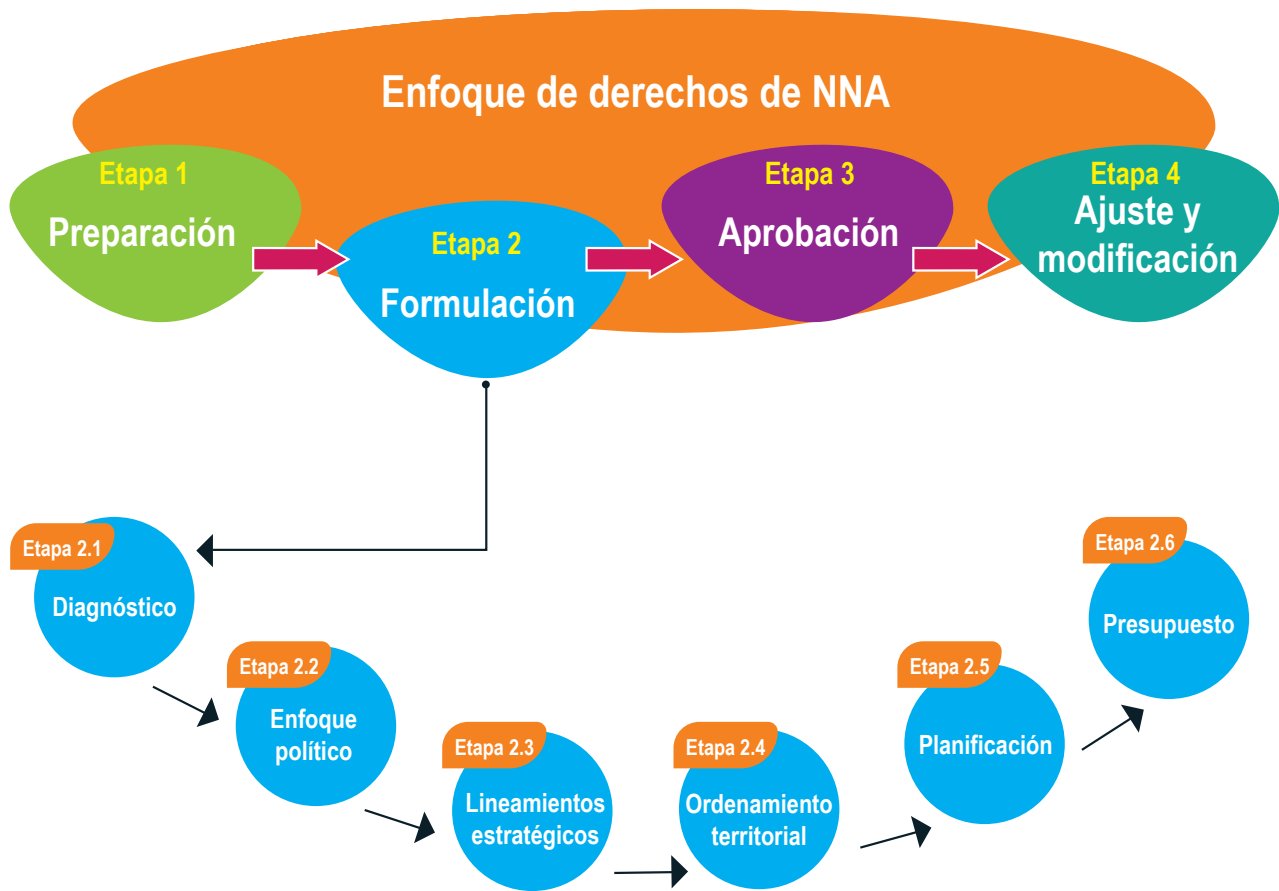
Enfoque de derechos de NNA

Etapa 1
Preparación

Etapa 2
Formulación

Etapa 3
Aprobación

Etapa 4
Ajuste y modificación

Etapa 2.1
Diagnóstico

Etapa 2.2
Enfoque político

Etapa 2.3
Lineamientos estratégicos

Etapa 2.4
Ordenamiento territorial

Etapa 2.5
Planificación

Etapa 2.6
Presupuesto